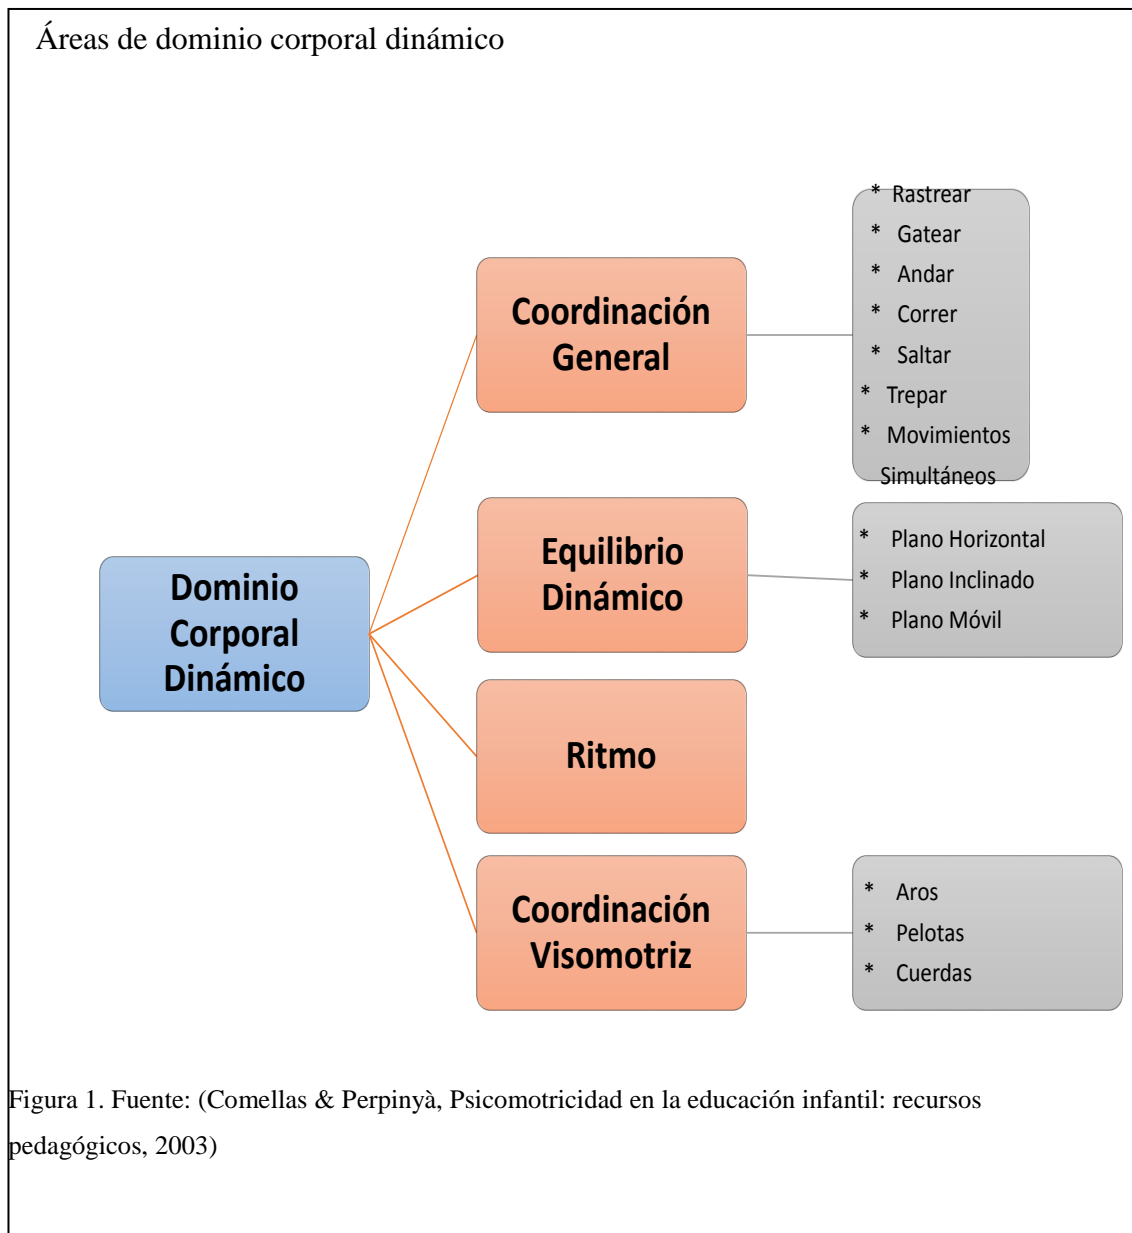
Áreas de dominio corporal dinámico

Dominio Corporal Dinámico

Coordinación General

* Rastrear
* Gatear
* Andar
* Correr
* Saltar
* Trepar
* Movimientos Simultáneos

Equilibrio Dinámico

* Plano Horizontal
* Plano Inclinado
* Plano Móvil

Ritmo

Coordinación Visomotriz

* Aros
* Pelotas
* Cuerdas

Figura 1. Fuente: (Comellas & Perpinyà, Psicomotricidad en la educación infantil: recursos pedagógicos, 2003)